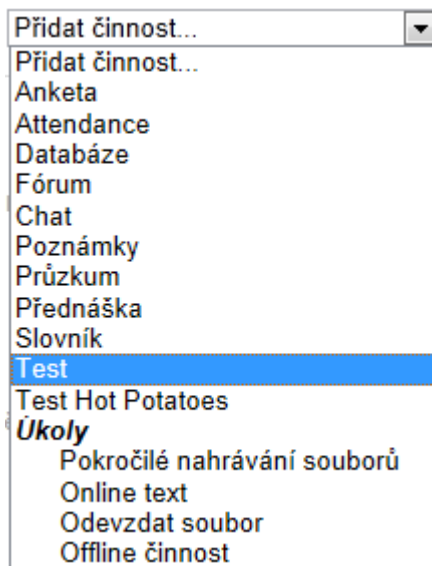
Přidat činnost...
Přidat činnost...
Anketa
Attendance
Databáze
Fórum
Chat
Poznámky
Průzkum
Přednáška
Slovník
Test
Test Hot Potatoes
Úkoly
Pokročilé nahrávání souborů
Online text
Odevzdat soubor
Offline činnost